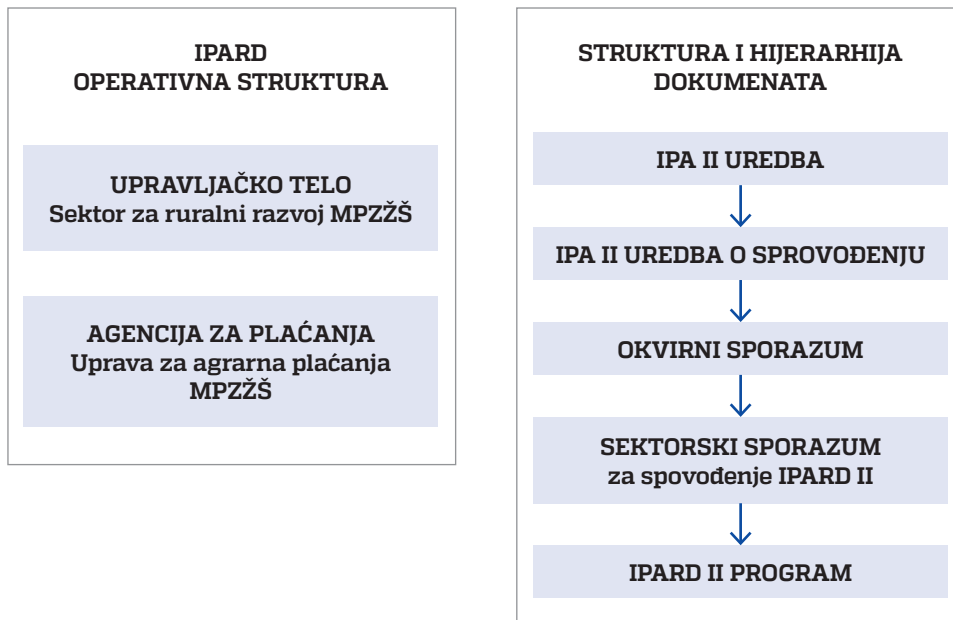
IPARD
OPERATIVNA STRUKTURA

UPRAVLJAČKO TELO
Sektor za ruralni razvoj MPZŽŠ

AGENCIJA ZA PLAĆANJA
Uprava za agrarna plaćanja MPZŽŠ

STRUKTURA I HIJERARHIJA DOKUMENATA

IPA II UREDBA

IPA II UREDBA O SPROVOĐENJU

OKVIRNI SPORAZUM

SEKTORSKI SPORAZUM
za spovođenje IPARD II

IPARD II PROGRAM